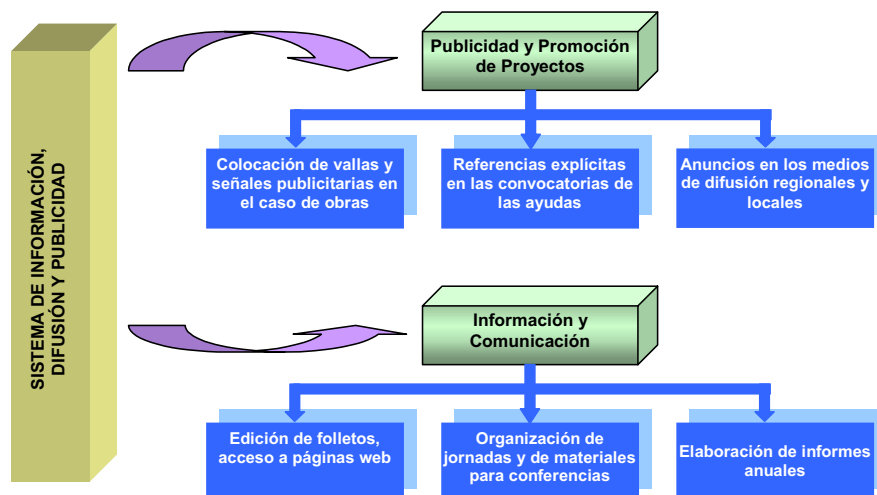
SISTEMA DE INFORMACIÓN, DIFUSIÓN Y PUBLICIDAD

Publicidad y Promoción de Proyectos

Colocación de vallas y señales publicitarias en el caso de obras

Referencias explícitas en las convocatorias de las ayudas

Anuncios en los medios de difusión regionales y locales

Información y Comunicación

Edición de folletos, acceso a páginas web

Organización de jornadas y de materiales para conferencias

Elaboración de informes anuales